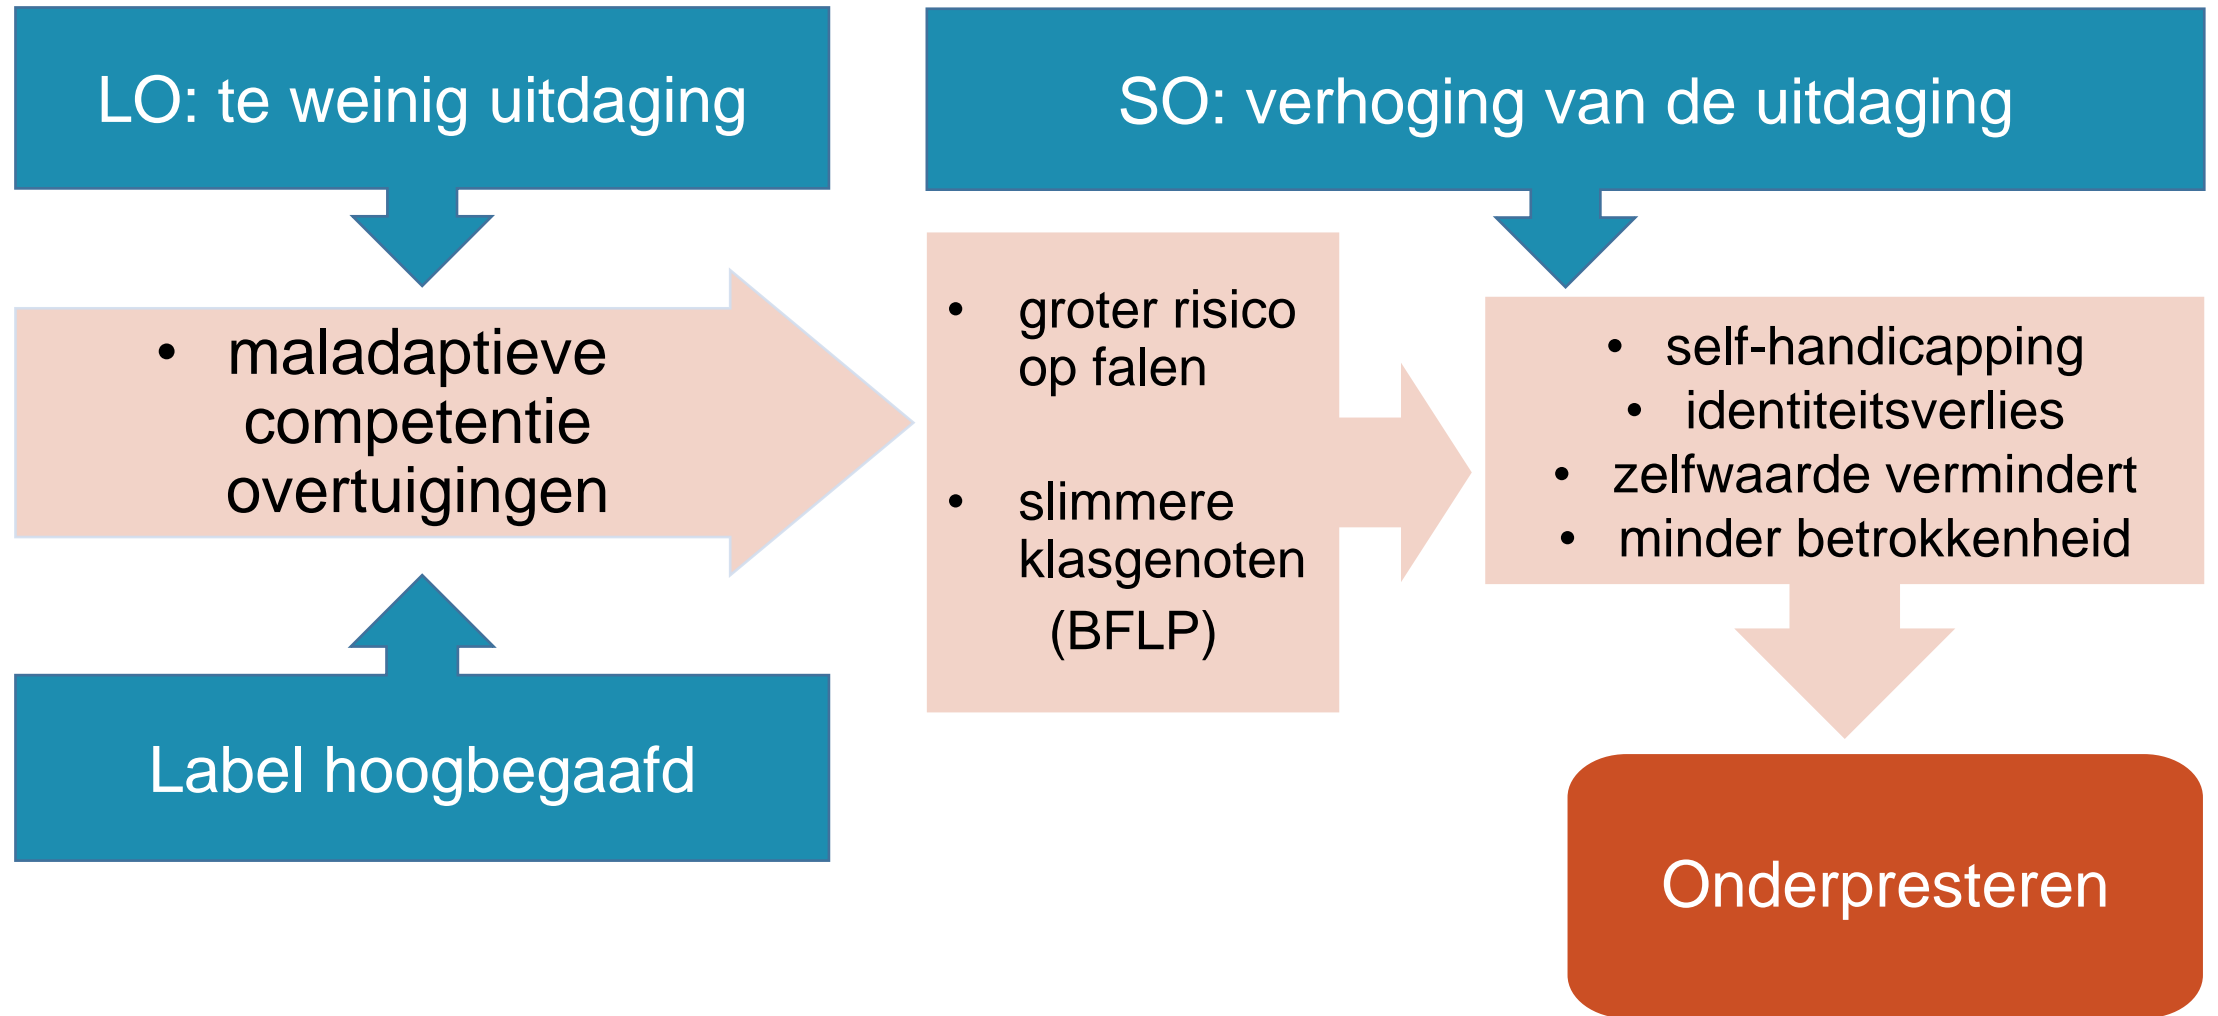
LO: te weinig uitdaging

SO: verhoging van de uitdaging

• maladaptieve competentie overtuigingen

• groter risico op falen

• slimmere klasgenoten (BFLP)

• self-handicapping
• identiteitsverlies
• zelfwaarde vermindert
• minder betrokkenheid

Label hoogbegaafd

Onderpresteren